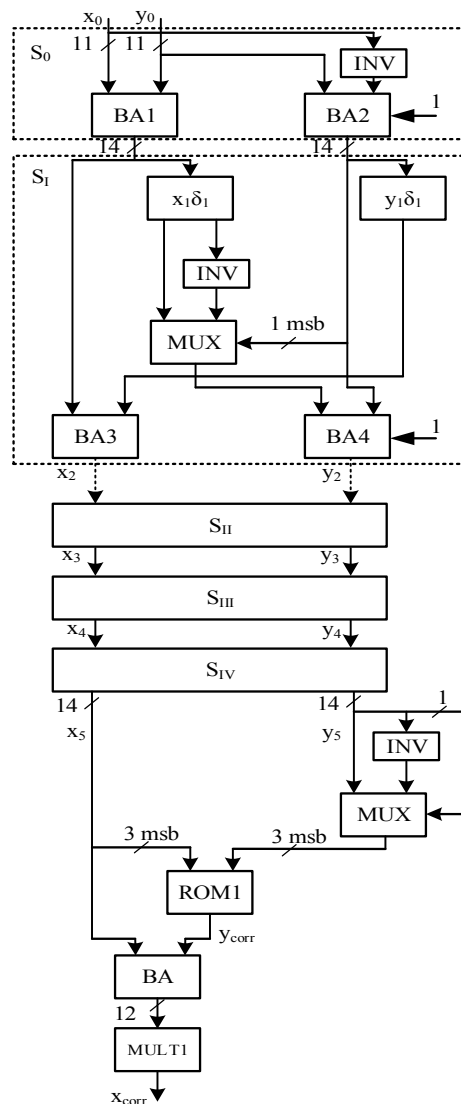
$x_0$ $y_0$
$S_0$
11 11
INV
BA1
BA2
1
14 14
$S_I$
$x_1\delta_1$
$y_1\delta_1$
INV
MUX
1 msb
BA3
BA4
1
$x_2$
$y_2$
$S_{II}$
$x_3$
$y_3$
$S_{III}$
$x_4$
$y_4$
$S_{IV}$
14
14
1
$x_5$
$y_5$
INV
MUX
3 msb
3 msb
ROM1
$y_{corr}$
BA
12
MULT1
$x_{corr}$